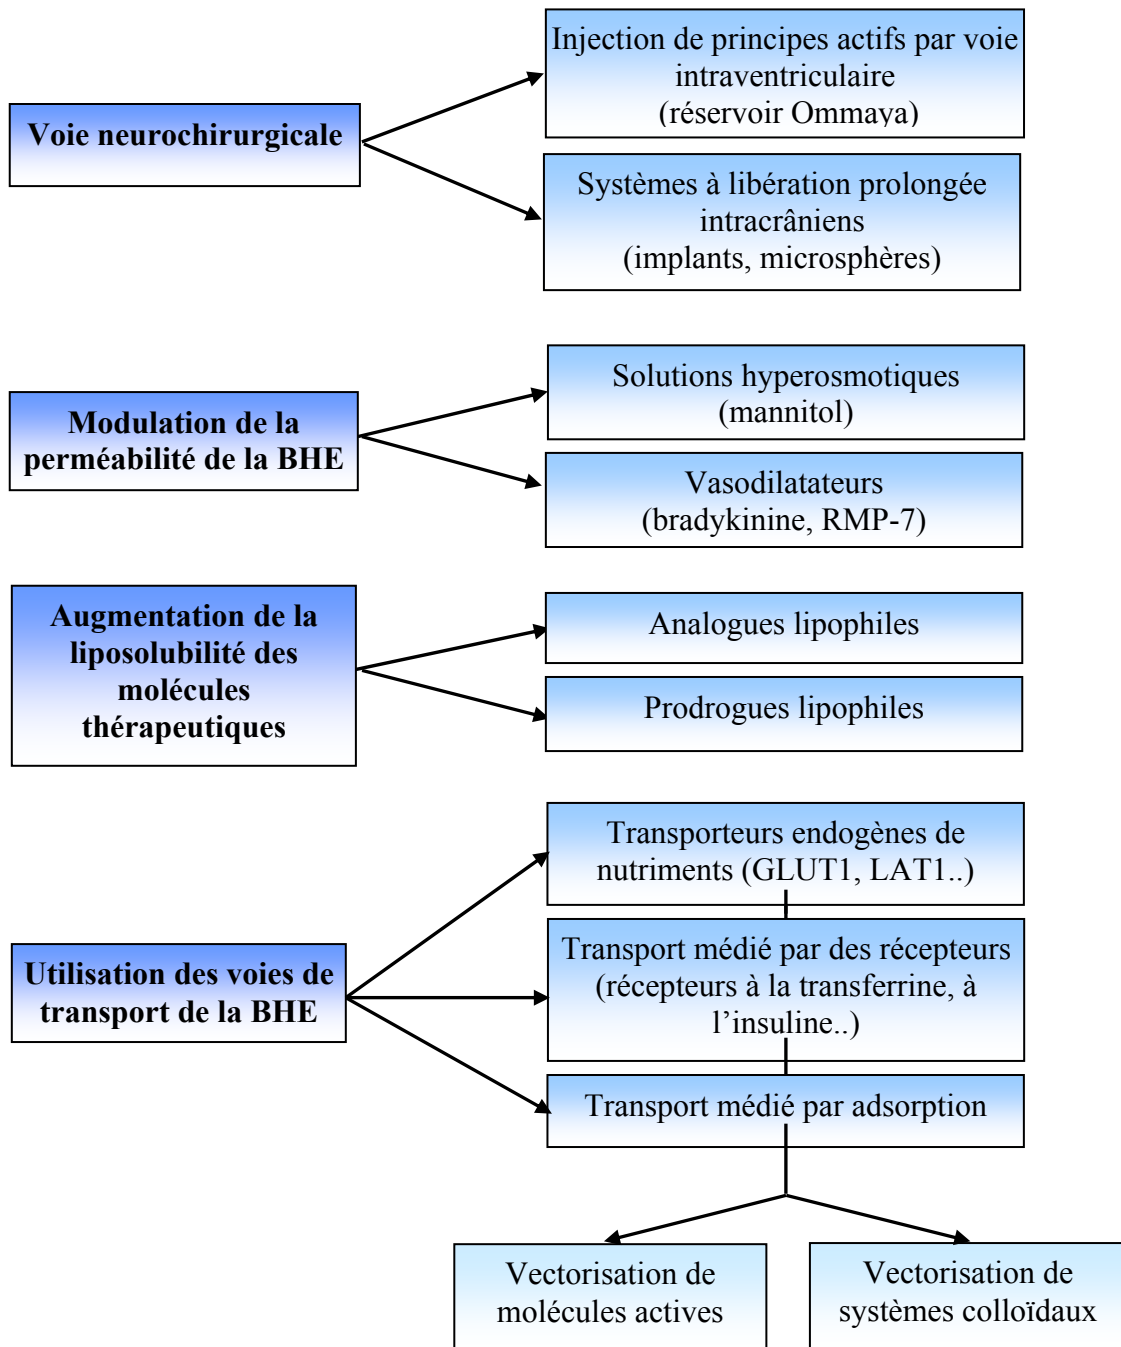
Voie neurochirurgicale

Injection de principes actifs par voie intraventriculaire (réservoir Ommaya)

Systèmes à libération prolongée intracrâniens (implants, microsphères)

Modulation de la perméabilité de la BHE

Solutions hyperosmotiques (mannitol)

Vasodilatateurs (bradykinine, RMP-7)

Augmentation de la liposolubilité des molécules thérapeutiques

Analogues lipophiles

Prodrogues lipophiles

Utilisation des voies de transport de la BHE

Transporteurs endogènes de nutriments (GLUT1, LAT1..)

Transport médié par des récepteurs (récepteurs à la transferrine, à l'insuline..)

Transport médié par adsorption

Vectorisation de molécules actives

Vectorisation de systèmes colloïdaux